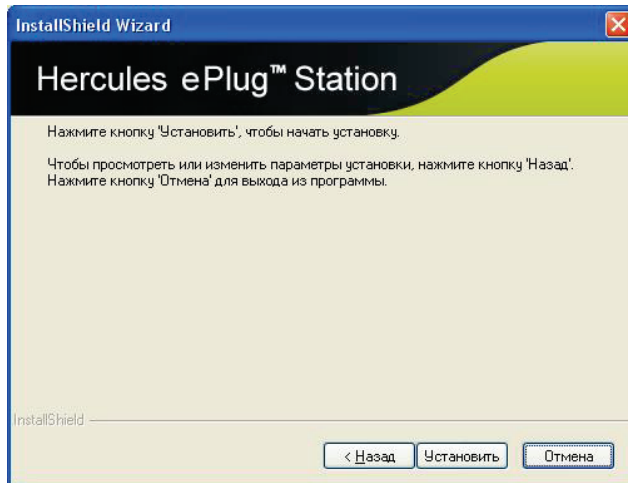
InstallShield Wizard

Hercules ePlug™ Station

Нажмите кнопку 'Установить', чтобы начать установку.

Чтобы просмотреть или изменить параметры установки, нажмите кнопку 'Назад'. Нажмите кнопку 'Отмена' для выхода из программы.

InstallShield

< Назад | Установить | Отмена